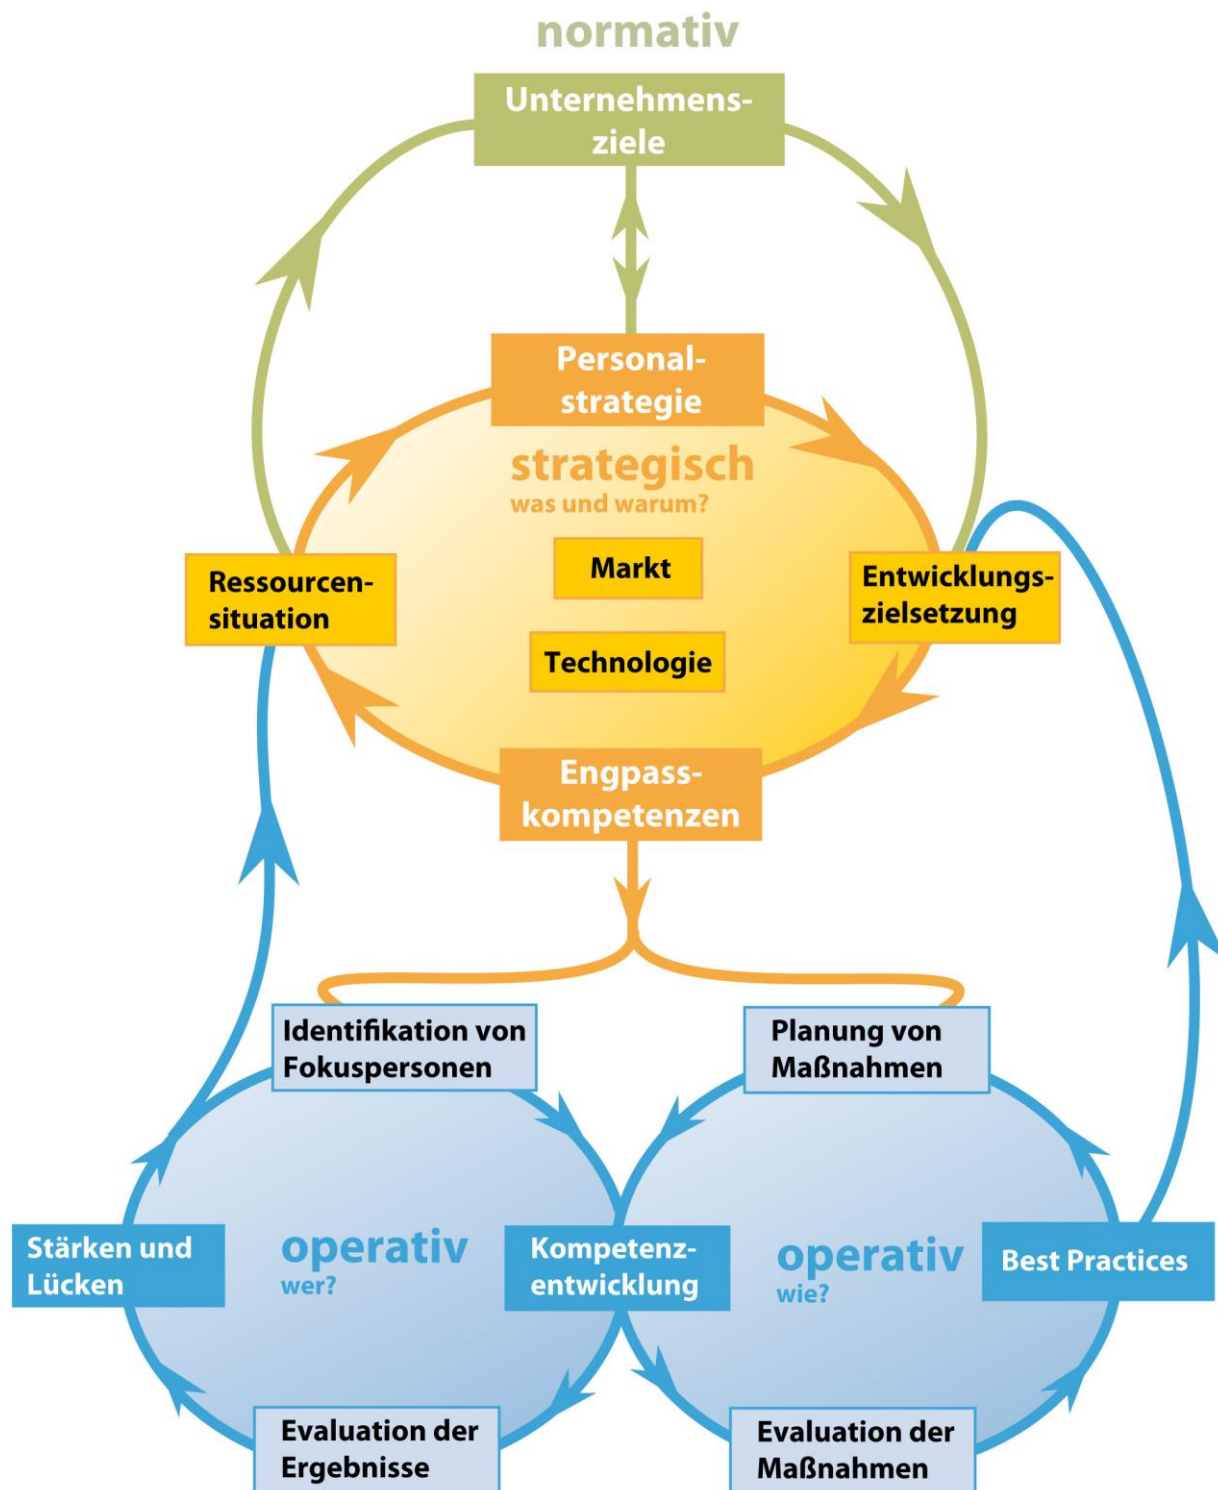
normativ

Unternehmensziele

Personalstrategie

strategisch
was und warum?

Markt

Technologie

Ressourcensituation

Entwicklungszielsetzung

Engpasskompetenzen

Identifikation von Fokuspersonen

Planung von Maßnahmen

Stärken und Lücken

operativ
wer?

Kompetenzentwicklung

operativ
wie?

Best Practices

Evaluation der Ergebnisse

Evaluation der Maßnahmen